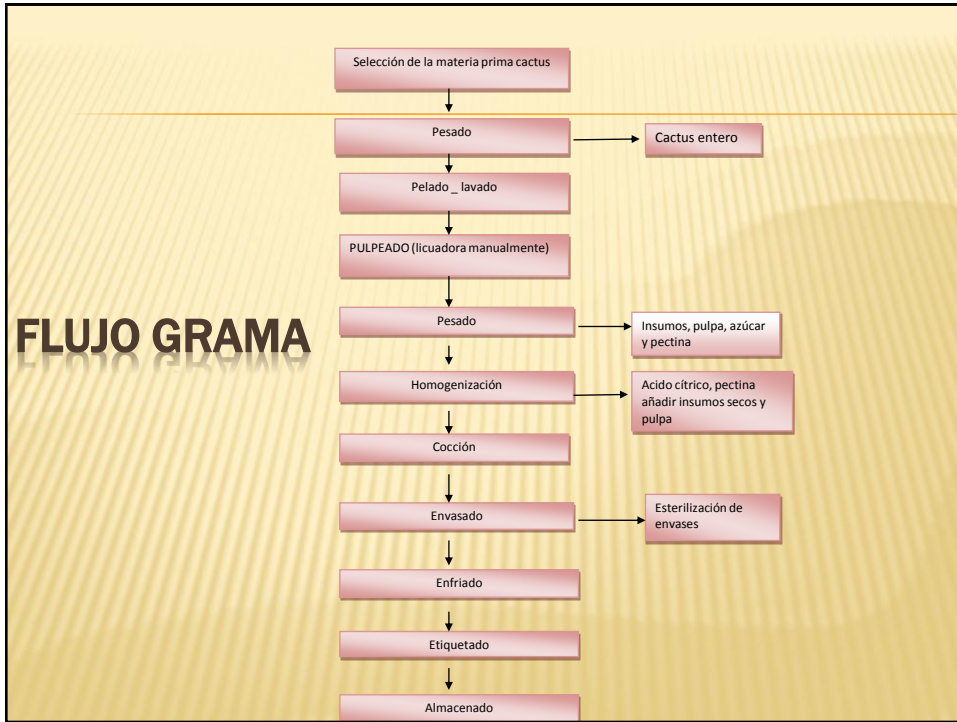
FLUJO GRAMA

Selección de la materia prima cactus

Pesado

Cactus entero

Pelado _ lavado

PULPEADO (licuadora manualmente)

Pesado

Insumos, pulpa, azúcar y pectina

Homogenización

Acido cítrico, pectina añadir insumos secos y pulpa

Cocción

Envasado

Esterilización de envases

Enfriado

Etiquetado

Almacenado